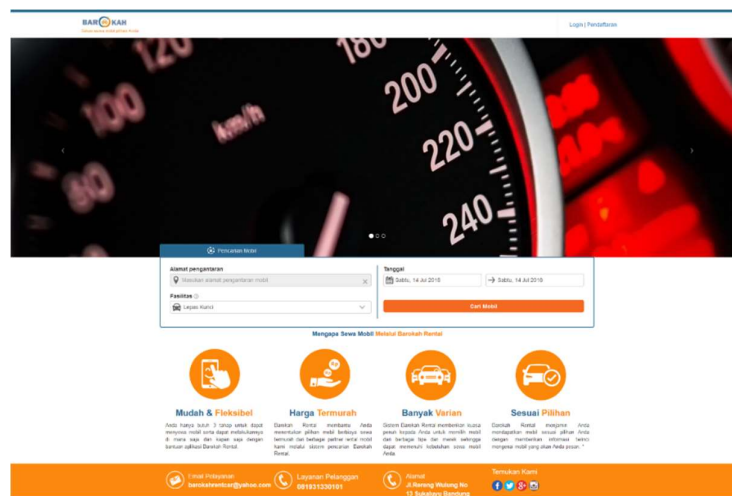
BAROKAH
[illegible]

Login | Pendaftaran

120
100
80
60
km/h
180
200
220
240

Pencarian Mobil

Alamat pengantaran
Masukan alamat pengantaran mobil

Tanggal
Sabtu, 14 Jul 2018
Sabtu, 14 Jul 2018

Fasilitas
Lepas Kunci

Cari Mobil

Mengapa Sewa Mobil Melalui Barokah Rental

Mudah & Fleksibel
Anda hanya butuh 3 tahap untuk dapat menyewa mobil serta dapat melakukannya di mana saja dan kapan saja dengan bantuan aplikasi Barokah Rental.

Harga Termurah
Barokah Rental membantu Anda menemukan pilihan mobil terbaiknya yang termurah dari berbagai partner rental mobil kami melalui sistem pencarian Barokah Rental.

Banyak Varian
Sistem Barokah Rental memberikan kuasa penuh kepada Anda untuk memilih mobil dari berbagai tipe dan merek sehingga dapat memenuhi kebutuhan sesuai mobil Anda.

Sesuai Pilihan
Barokah Rental menjamin Anda mendapatkan mobil sesuai pilihan Anda dengan memberikan informasi teknis mengenai mobil yang akan Anda pesan. *

Email Pelayanan
barokahrentcar@yahoo.com

Layanan Pelanggan
081931330181

Alamat
Jl.Nanang Wulang No 13 Sukabumi Bandung

Temukan Kami